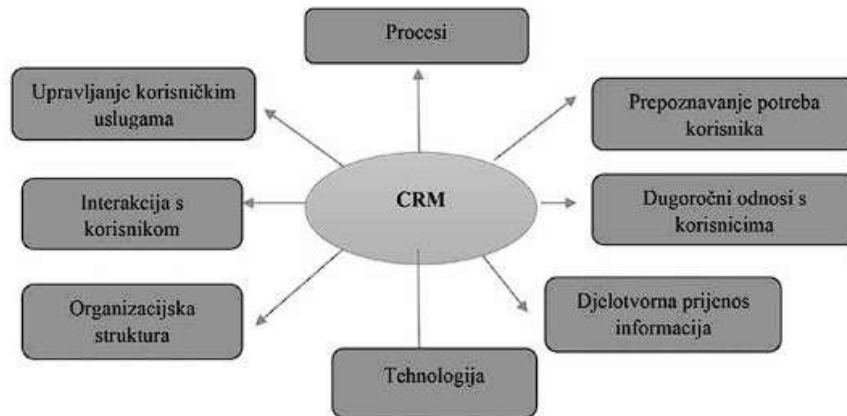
Procesi

Upravljanje korisničkim uslugama

Prepoznavanje potreba korisnika

CRM

Interakcija s korisnikom

Dugoročni odnosi s korisnicima

Organizacijska struktura

Djelotvorna prijenos informacija

Tehnologija